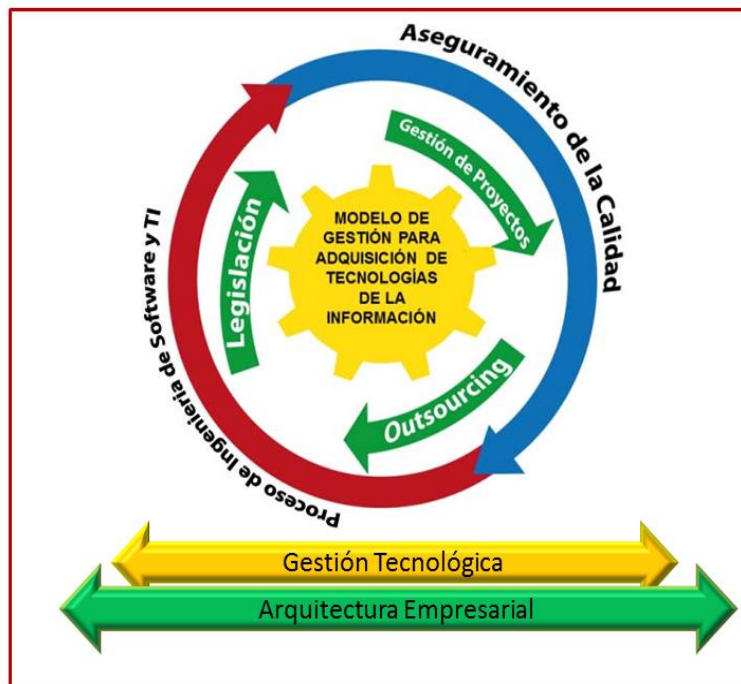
Aseguramiento de la Calidad

Gestión de Proyectos

MODELO DE GESTIÓN PARA ADQUISICIÓN DE TECNOLOGÍAS DE LA INFORMACIÓN

Legislación

Outsourcing

Proceso de Ingeniería de Software y TI

Gestión Tecnológica

Arquitectura Empresarial